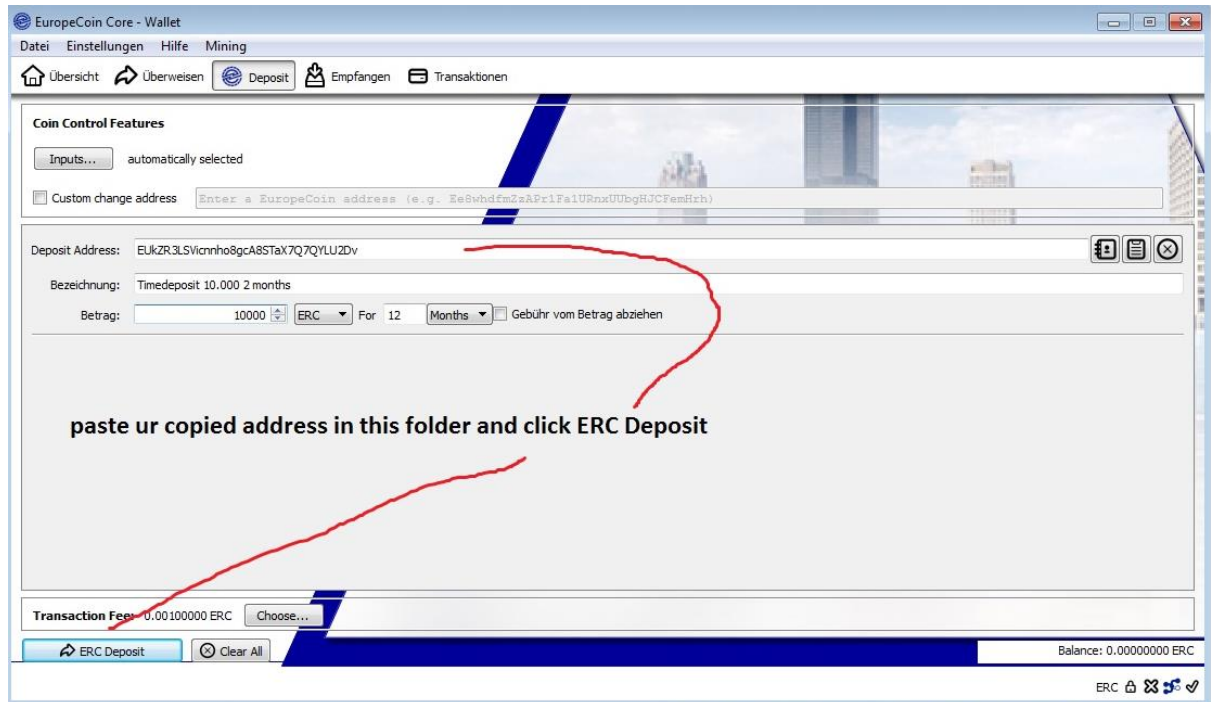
EuropeCoin Core - Wallet

Datei Einstellungen Hilfe Mining

Übersicht Überweisen Deposit Empfangen Transaktionen

Coin Control Features

Inputs... automatically selected

Custom change address Enter a EuropeCoin address (e.g. Ee8whdfm2zAPr1Fa1URnxUUbgHJCFemHrh)

Deposit Address: EUkZR3LSVicnnho8gcA8STaX7Q7QYLU2Dv

Bezeichnung: Timedeposit 10.000 2 months

Betrag: 10000 ERC For 12 Months Gebühr vom Betrag abziehen

paste ur copied address in this folder and click ERC Deposit

Transaction Fee: 0.00100000 ERC Choose...

ERC Deposit Clear All

Balance: 0.00000000 ERC

ERC